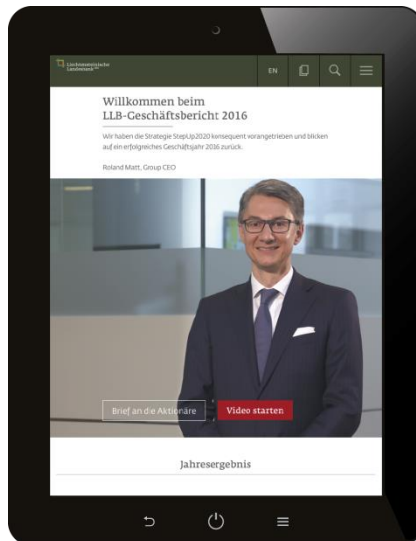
Liechtensteinische Landesbank

EN

Willkommen beim LLB-Geschäftsbericht 2016

Wir haben die Strategie StepUp2020 konsequent vorangetrieben und blicken auf ein erfolgreiches Geschäftsjahr 2016 zurück.

Roland Matt, Group CEO

Brief an die Aktionäre

Video starten

Jahresergebnis